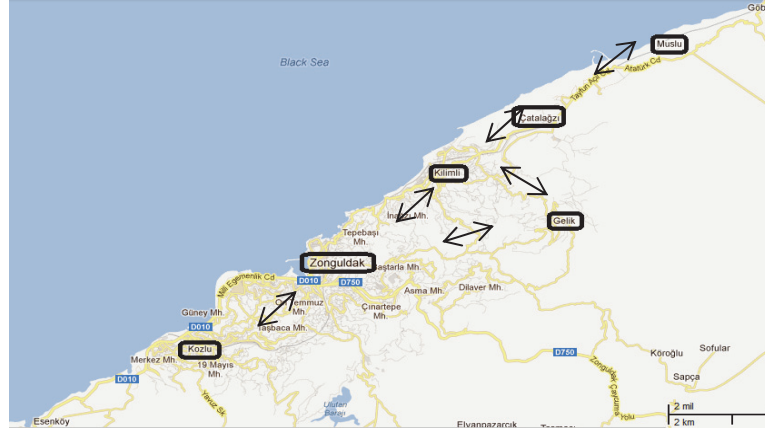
Göb
Muslu
Black Sea
Tayfun Acar
Atatürk Cd
Çatalağzı
Kilimli
İnağzı Mh.
Gelik
Tepebaşı Mh.
Zonguldak
Milli Egemenlik Cd
D010
Baştarla Mh.
D750
Asma Mh.
Dilaver Mh.
Çınartepe Mh.
Güney Mh.
D010
Taşbaca Mh.
Kozlu
Merkez Mh.
19 Mayıs Mh.
D010
Yavuz St
D750
Köroğlu
Sofular
Sapça
Zonguldak Çaycuma Yolu
Ulutan Barajı
Esenköy
Elvanpazarcık
2 mil
2 km